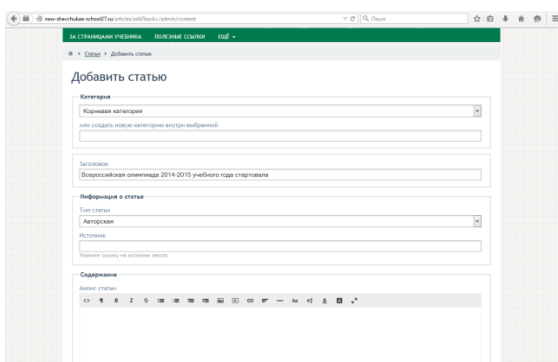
new-shevchukse-school27.ru/articles/add?backs=/admin/content

Поиск

ЗА СТРАНИЦАМИ УЧЕБНИКА ПОЛЕЗНЫЕ ССЫЛКИ ЕЩЁ

Статьи > Добавить статью

Добавить статью

Категория

Корневая категория

или создать новую категорию внутри выбранной

Заголовок

Всероссийская олимпиада 2014-2015 учебного года стартовала

Информация о статье

Тип статьи

Авторская

Источник

Укажите ссылку на источник текста

Содержание

Анонс статьи